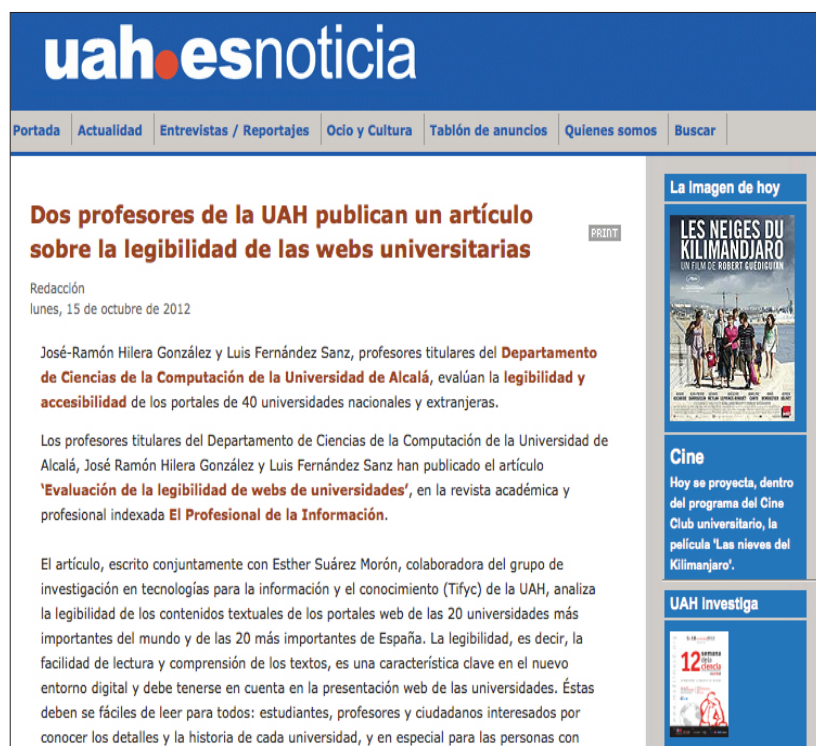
uah.esnoticia

Portada | Actualidad | Entrevistas / Reportajes | Ocio y Cultura | Tablón de anuncios | Quienes somos | Buscar

Dos profesores de la UAH publican un artículo sobre la legibilidad de las webs universitarias

PRINT

Redacción
lunes, 15 de octubre de 2012

José-Ramón Hilera González y Luis Fernández Sanz, profesores titulares del Departamento de Ciencias de la Computación de la Universidad de Alcalá, evalúan la legibilidad y accesibilidad de los portales de 40 universidades nacionales y extranjeras.

Los profesores titulares del Departamento de Ciencias de la Computación de la Universidad de Alcalá, José Ramón Hilera González y Luis Fernández Sanz han publicado el artículo 'Evaluación de la legibilidad de webs de universidades', en la revista académica y profesional indexada El Profesional de la Información.

El artículo, escrito conjuntamente con Esther Suárez Morón, colaboradora del grupo de investigación en tecnologías para la información y el conocimiento (Tifyc) de la UAH, analiza la legibilidad de los contenidos textuales de los portales web de las 20 universidades más importantes del mundo y de las 20 más importantes de España. La legibilidad, es decir, la facilidad de lectura y comprensión de los textos, es una característica clave en el nuevo entorno digital y debe tenerse en cuenta en la presentación web de las universidades. Éstas deben se fáciles de leer para todos: estudiantes, profesores y ciudadanos interesados por conocer los detalles y la historia de cada universidad, y en especial para las personas con

La Imagen de hoy

LES NEIGES DU KILIMANDJARO
UN FILM DE ROBERT GUEDIGUIAN

Cine

Hoy se proyecta, dentro del programa del Cine Club universitario, la película 'Las nieves del Kilimanjaro'.

UAH Investiga

12 semana de la ciencia